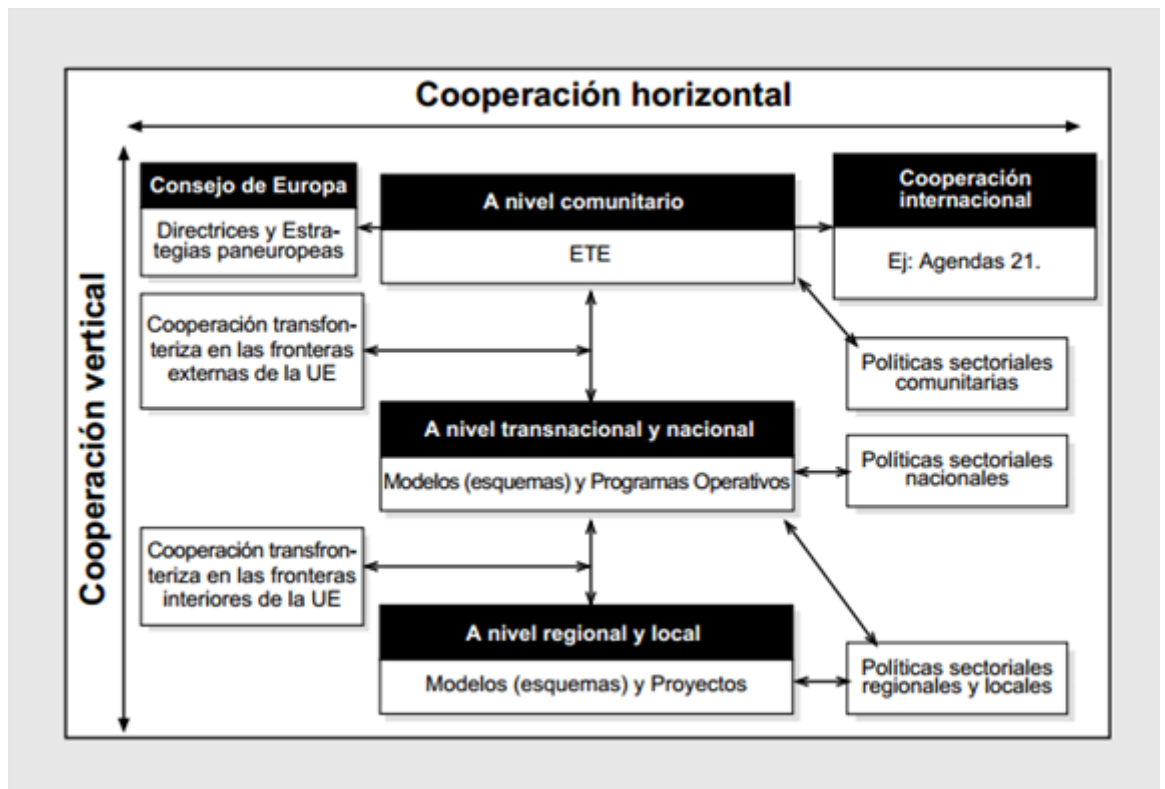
Cooperación horizontal

Cooperación vertical

Consejo de Europa

Directrices y Estrategias paneuropeas

A nivel comunitario

ETE

Cooperación internacional

Ej: Agendas 21.

Cooperación transfonteriza en las fronteras externas de la UE

Políticas sectoriales comunitarias

A nivel transnacional y nacional

Modelos (esquemas) y Programas Operativos

Políticas sectoriales nacionales

Cooperación transfronteriza en las fronteras interiores de la UE

A nivel regional y local

Modelos (esquemas) y Proyectos

Políticas sectoriales regionales y locales